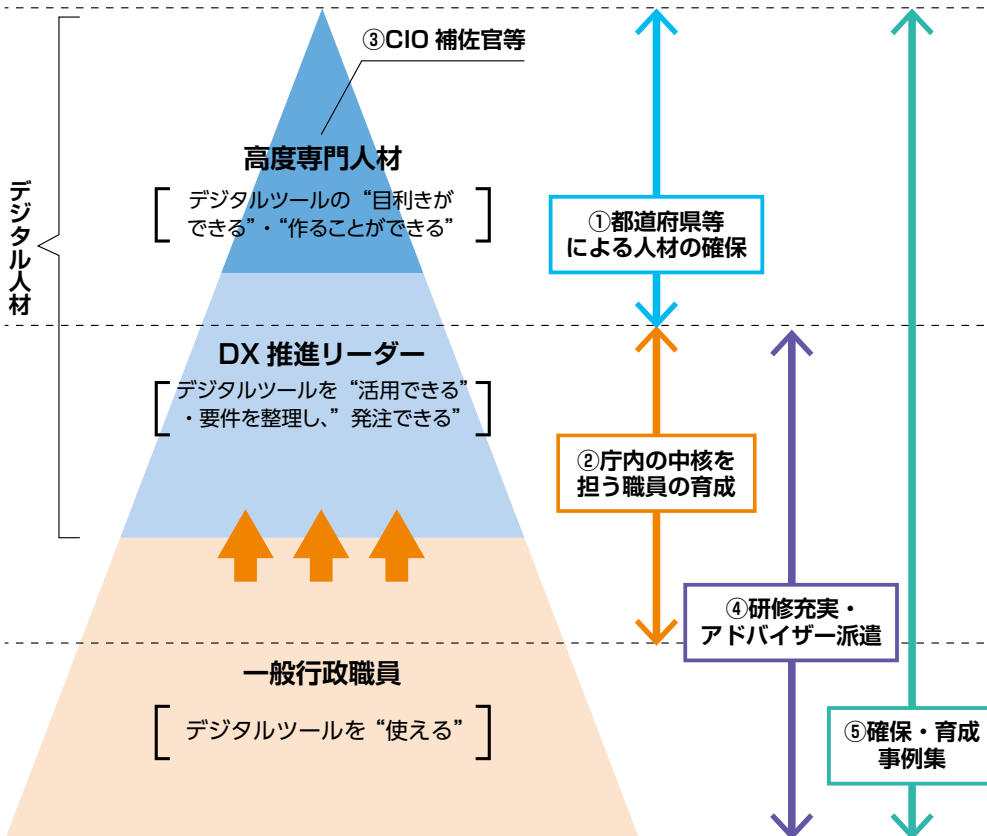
③CIO 補佐官等

デジタル人材

高度専門人材

［ デジタルツールの“目利きができる”・“作ることができる” ］

①都道府県等による人材の確保

DX 推進リーダー

［ デジタルツールを“活用できる”・要件を整理し、”発注できる” ］

②庁内の中核を担う職員の育成

④研修充実・アドバイザー派遣

一般行政職員

［ デジタルツールを“使える” ］

⑤確保・育成事例集